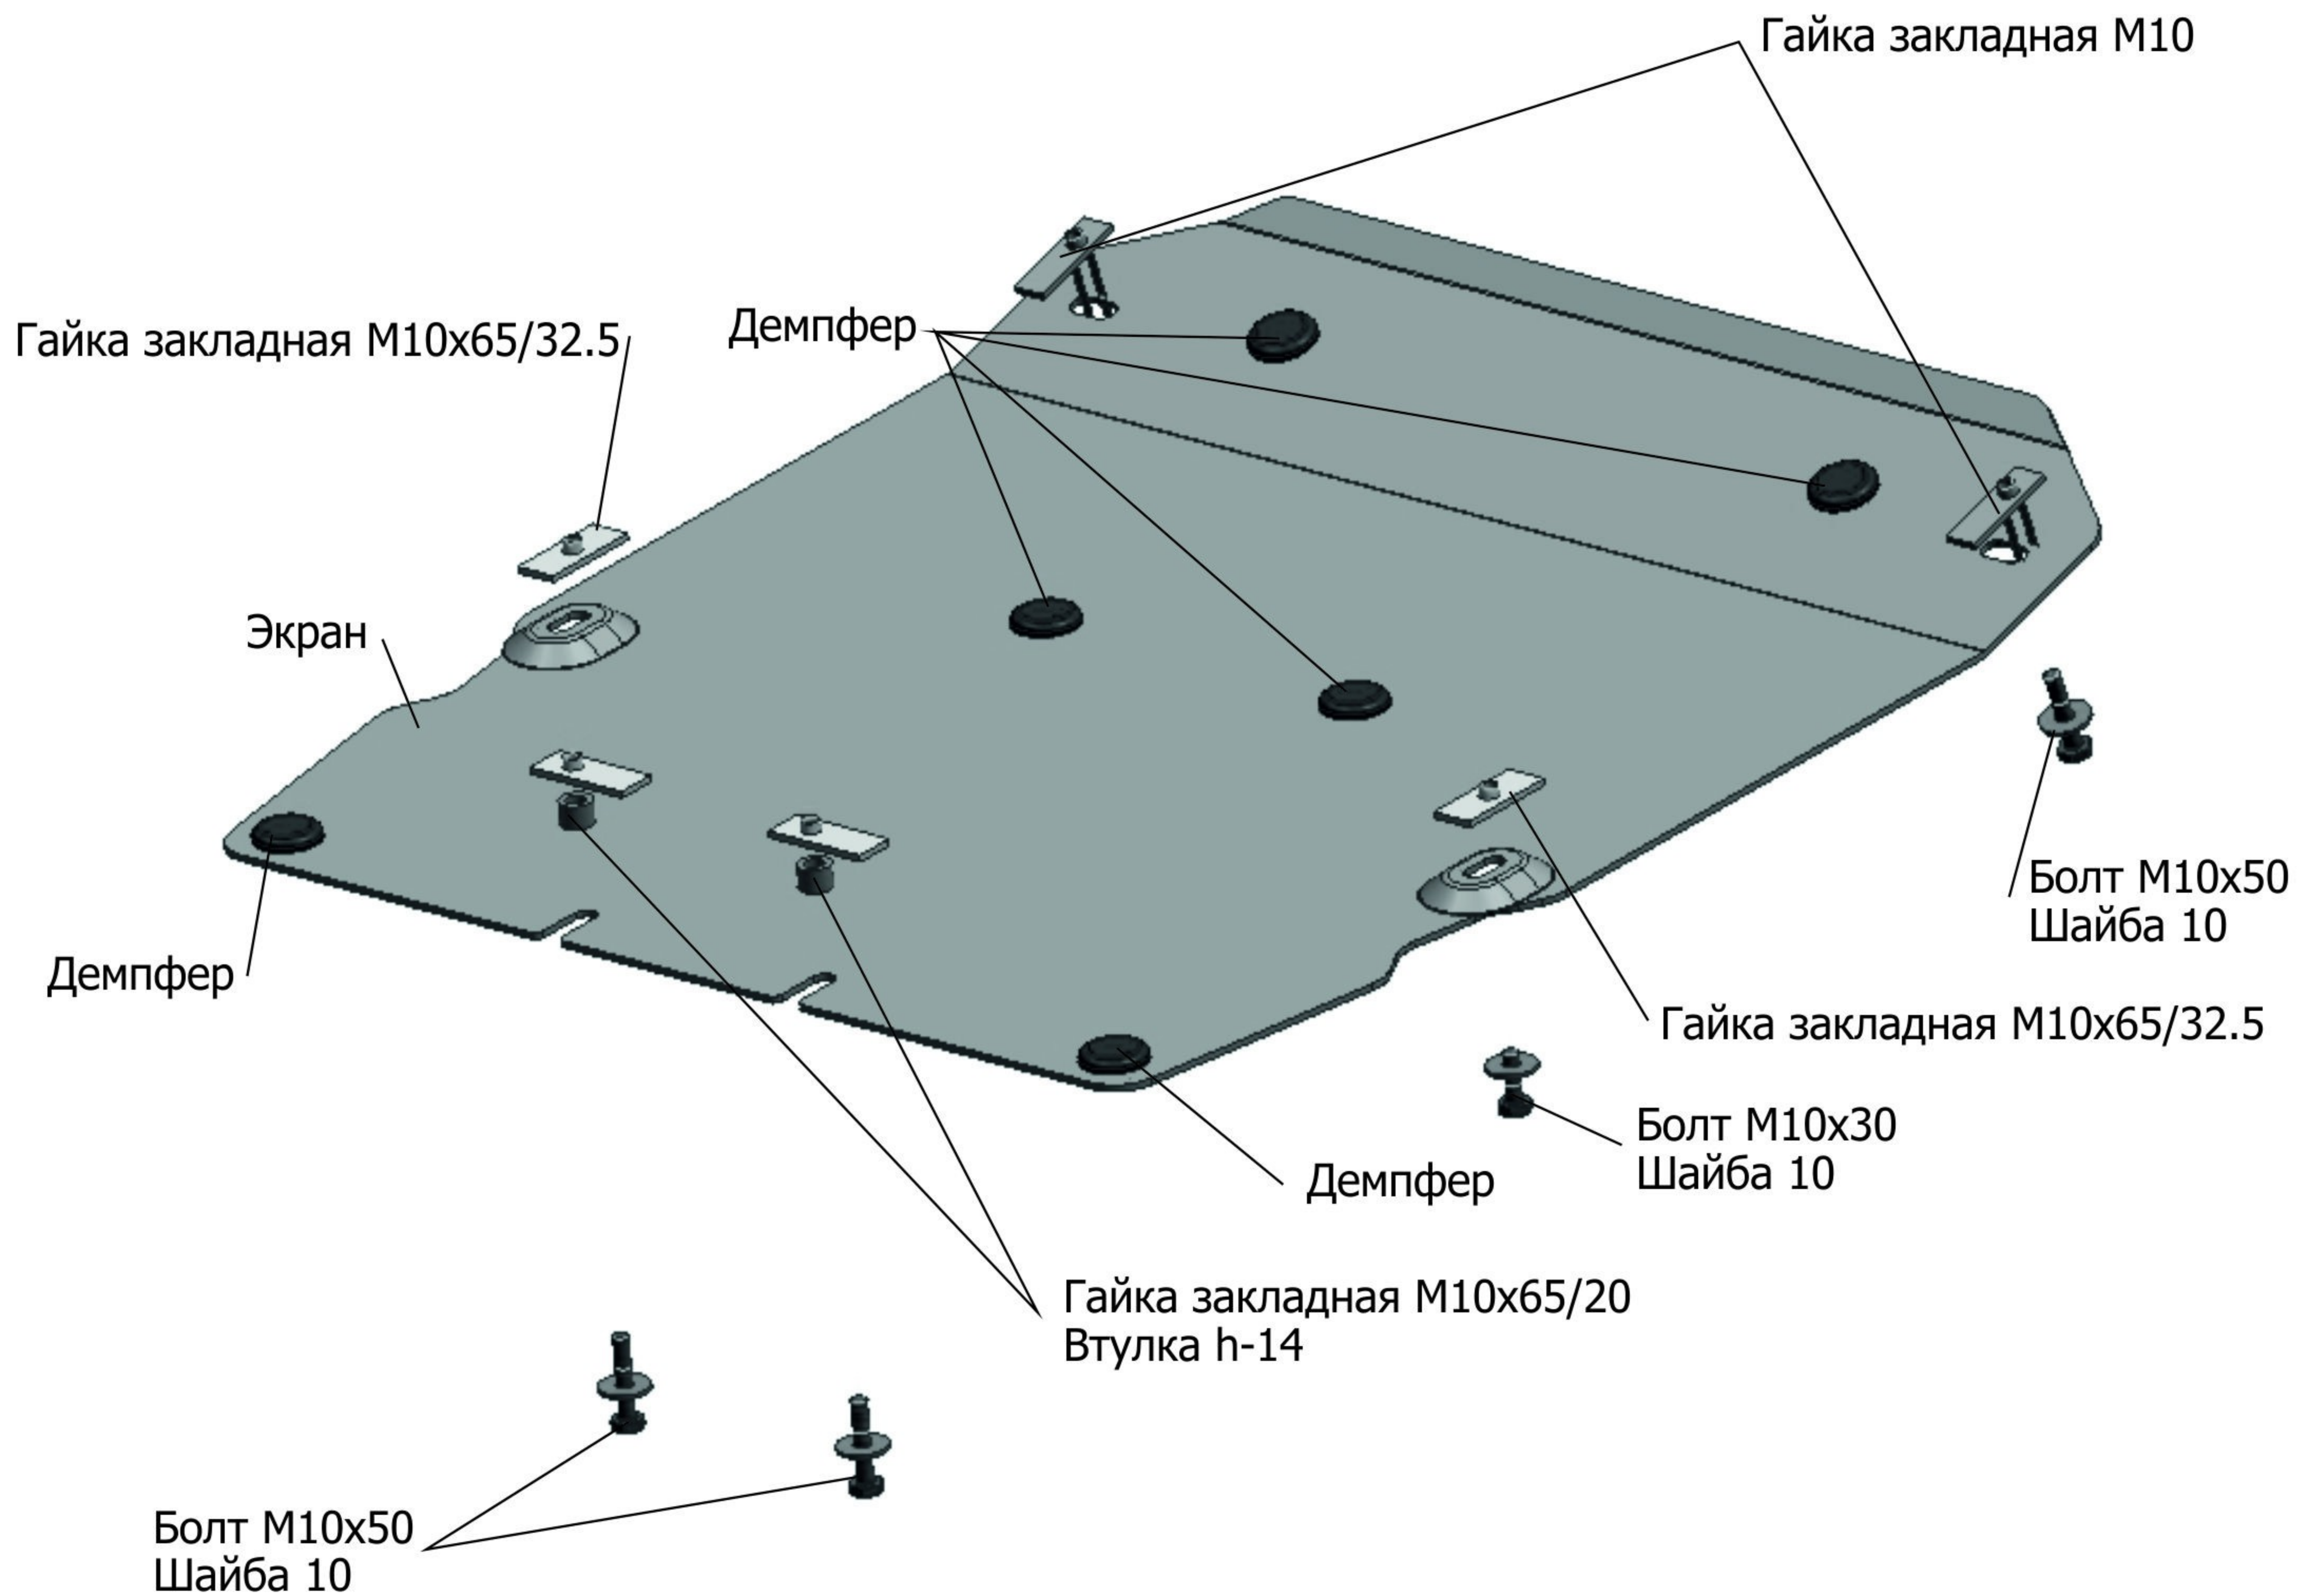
Гайка закладная М10

Гайка закладная М10х65/32.5

Демпфер

Экран

Демпфер

Болт М10х50
Шайба 10

Гайка закладная М10х65/32.5

Болт М10х30
Шайба 10

Демпфер

Гайка закладная М10х65/20
Втулка h-14

Болт М10х50
Шайба 10